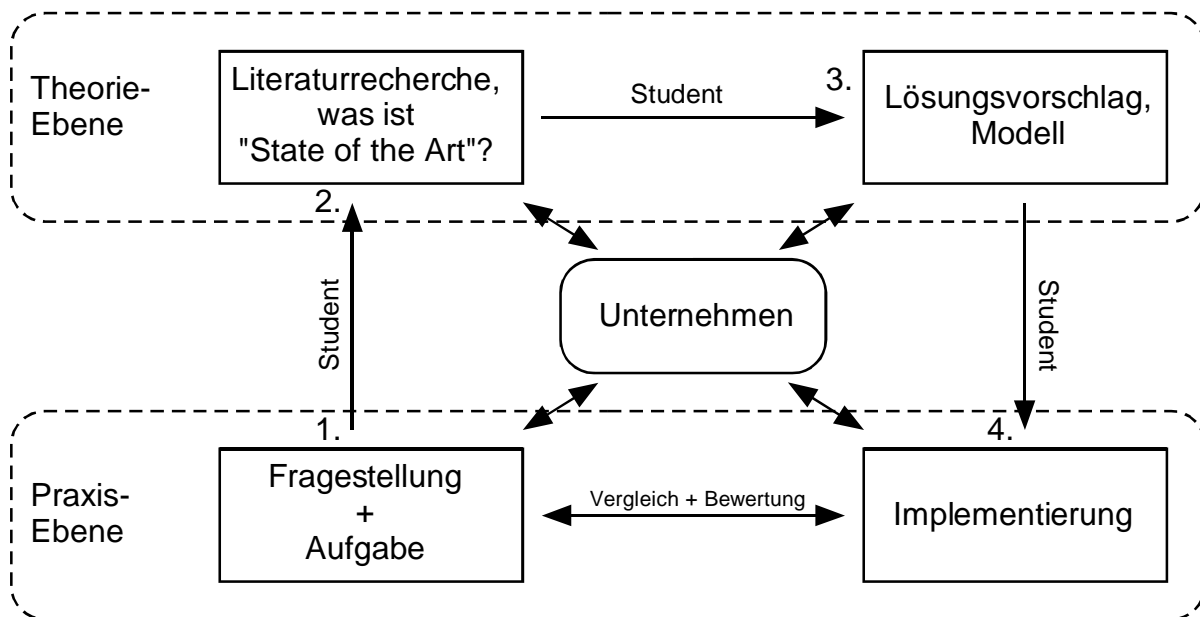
Theorie-Ebene

Literaturrecherche, was ist "State of the Art"?

Student

3.

Lösungsvorschlag, Modell

2.

Student

Unternehmen

Student

1.

4.

Praxis-Ebene

Fragestellung + Aufgabe

Vergleich + Bewertung

Implementierung